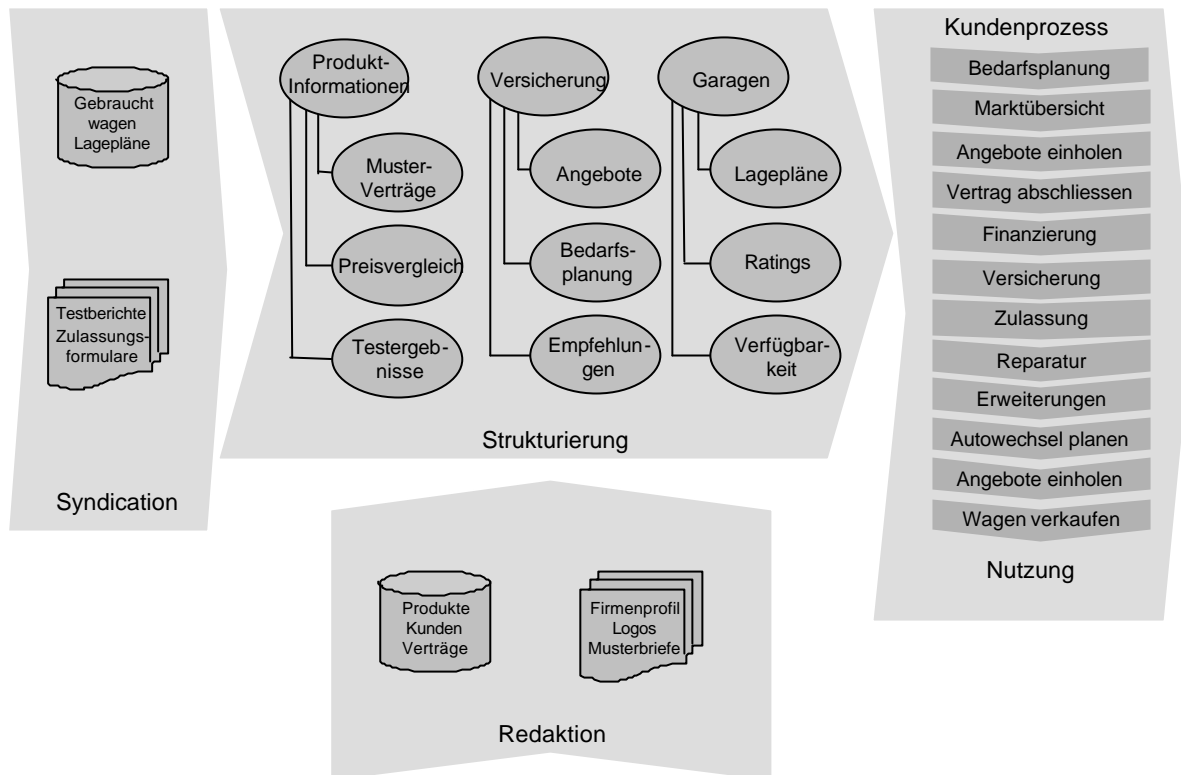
Gebraucht wagen Lagepläne

Testberichte Zulassungsformulare

Syndication

Produkt-Informationen

Muster-Verträge

Preisvergleich

Testergebnisse

Versicherung

Angebote

Bedarfsplanung

Empfehlungen

Garagen

Lagepläne

Ratings

Verfügbarkeit

Strukturierung

Kundenprozess

Bedarfsplanung

Marktübersicht

Angebote einholen

Vertrag abschliessen

Finanzierung

Versicherung

Zulassung

Reparatur

Erweiterungen

Autowechsel planen

Angebote einholen

Wagen verkaufen

Nutzung

Produkte Kunden Verträge

Firmenprofil Logos Musterbriefe

Redaktion